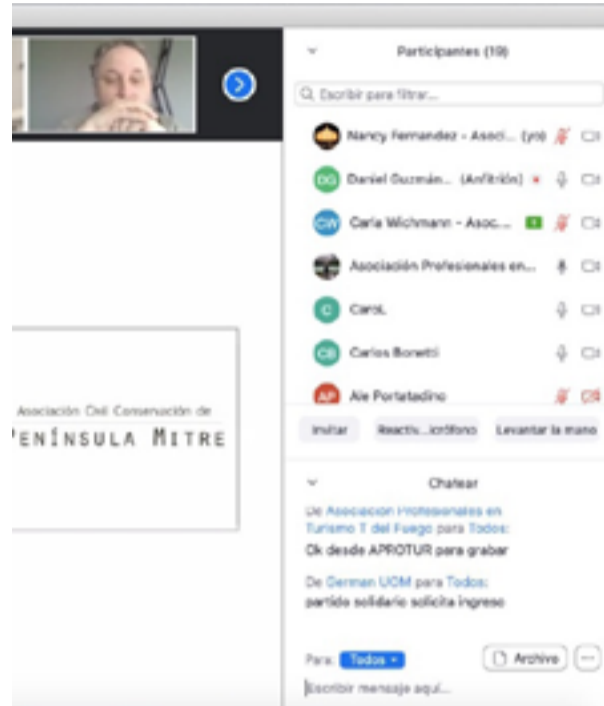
Asociación Civil Conservación de
PENÍNSULA MITRE

Participantes (19)

Escribir para filtrar...

Nancy Fernandez - Asoci... (yo)

DG Daniel Guzmán... (Anfitrión)

CW Carla Wichmann - Asoc...

Asociación Profesionales en...

C Carol.

CB Carlos Boretti

AP Ale Portatadino

Invitar

Reactiv...icrófono

Levantar la mano

Chatear

De Asociación Profesionales en Turismo T del Fuego para Todos:
Ok desde APROTUR para grabar

De German UOM para Todos:
partido solidario solicita ingreso

Para: Todos

Archivo

...

Escribir mensaje aquí...